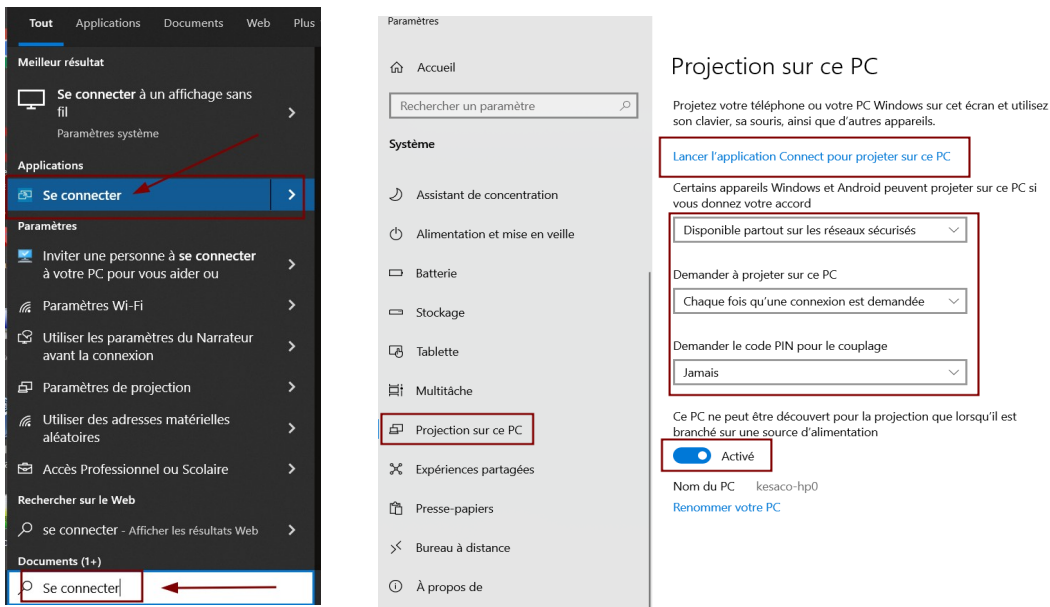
Tout Applications Documents Web Plus

Meilleur résultat

Se connecter à un affichage sans fil

Paramètres système

Applications

Se connecter

Paramètres

Inviter une personne à se connecter à votre PC pour vous aider ou

Paramètres Wi-Fi

Utiliser les paramètres du Narrateur avant la connexion

Paramètres de projection

Utiliser des adresses matérielles aléatoires

Accès Professionnel ou Scolaire

Rechercher sur le Web

se connecter - Afficher les résultats Web

Documents (1+)

Se connecter

Paramètres

Accueil

Rechercher un paramètre

Système

Assistant de concentration

Alimentation et mise en veille

Batterie

Stockage

Tablette

Multitâche

Projection sur ce PC

Expériences partagées

Presse-papiers

Bureau à distance

À propos de

Projection sur ce PC

Projetez votre téléphone ou votre PC Windows sur cet écran et utilisez son clavier, sa souris, ainsi que d'autres appareils.

Lancer l'application Connect pour projeter sur ce PC

Certains appareils Windows et Android peuvent projeter sur ce PC si vous donnez votre accord

Disponible partout sur les réseaux sécurisés

Demander à projeter sur ce PC

Chaque fois qu'une connexion est demandée

Demander le code PIN pour le couplage

Jamais

Ce PC ne peut être découvert pour la projection que lorsqu'il est branché sur une source d'alimentation

Activé

Nom du PC kesaco-hp0

Renommer votre PC